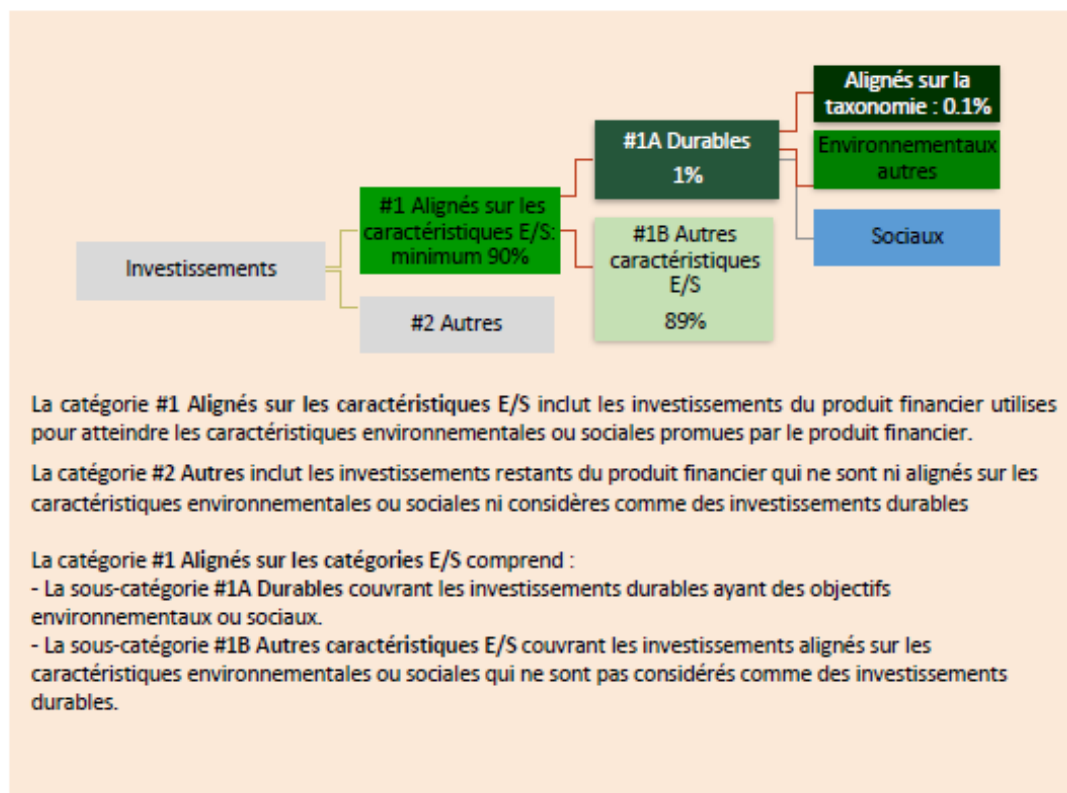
Alignés sur la taxonomie : 0.1%

#1A Durables
1%

Environnementaux autres

#1 Alignés sur les caractéristiques E/S: minimum 90%

#1B Autres caractéristiques E/S
89%

Sociaux

Investissements

#2 Autres

La catégorie **#1 Alignés sur les caractéristiques E/S** inclut les investissements du produit financier utilises pour atteindre les caractéristiques environnementales ou sociales promues par le produit financier.

La catégorie **#2 Autres** inclut les investissements restants du produit financier qui ne sont ni alignés sur les caractéristiques environnementales ou sociales ni considères comme des investissements durables

La catégorie **#1 Alignés sur les catégories E/S** comprend :
- La sous-catégorie **#1A Durables** couvrant les investissements durables ayant des objectifs environnementaux ou sociaux.
- La sous-catégorie **#1B Autres caractéristiques E/S** couvrant les investissements alignés sur les caractéristiques environnementales ou sociales qui ne sont pas considérés comme des investissements durables.